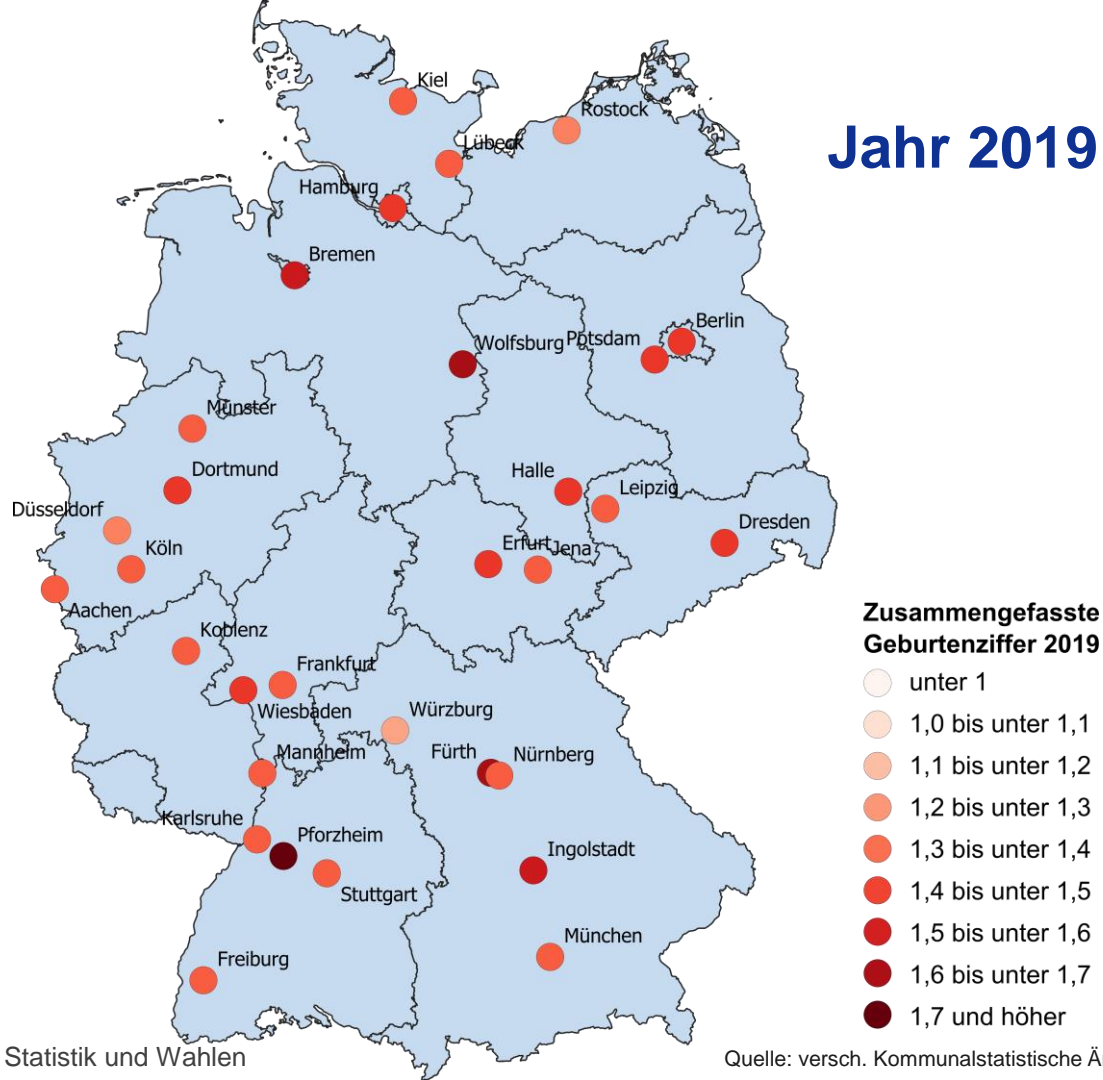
Jahr 2019

Kiel
Rostock
Lübeck
Hamburg
Bremen
Wolfsburg
Potsdam
Berlin
Münster
Dortmund
Halle
Leipzig
Düsseldorf
Köln
Erfurt
Jena
Dresden
Aachen
Koblenz
Frankfurt
Wiesbaden
Würzburg
Mannheim
Fürth
Nürnberg
Karlsruhe
Pforzheim
Ingolstadt
Stuttgart
München
Freiburg

Zusammengefasste Geburtenziffer 2019
unter 1
1,0 bis unter 1,1
1,1 bis unter 1,2
1,2 bis unter 1,3
1,3 bis unter 1,4
1,4 bis unter 1,5
1,5 bis unter 1,6
1,6 bis unter 1,7
1,7 und höher

Statistik und Wahlen
Quelle: versch. Kommunalstatistische Ä